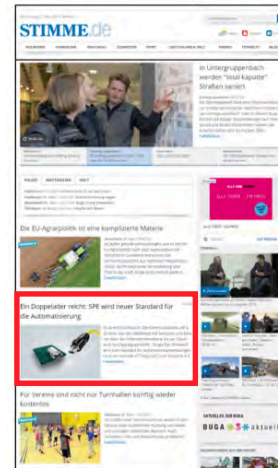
STIMME.de

In Untergruppenbach werden "total kaputte" Straßen saniert

Die EU-Agrarpolitik ist eine komplizierte Materie

Ein Doppelader reicht: SPE wird neuer Standard für die Automatisierung

Für Vereine und nicht nur Turnhallen künftig wieder kostenlos

BUGA